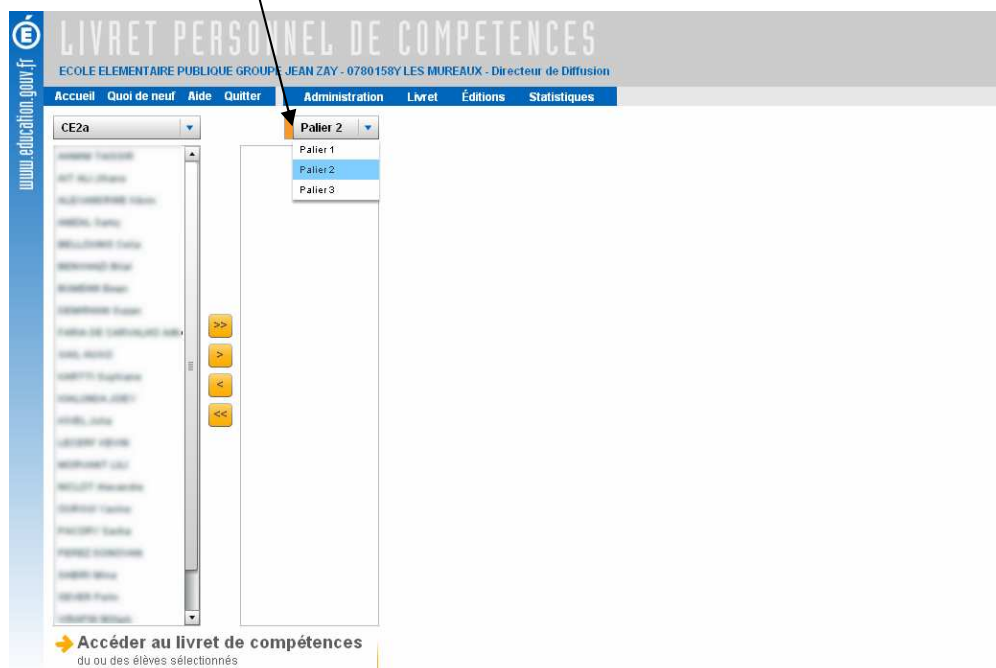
www.education.gouv.fr

LIVRET PERSONNEL DE COMPETENCES

ECOLE ELEMENTAIRE PUBLIQUE GROUPE JEAN ZAY - 0780158Y LES MUREAUX - Directeur de Diffusion

Accueil Quoi de neuf Aide Quitter Administration Livret Éditions Statistiques

CE2a

Palier 2

Palier 1
Palier 2
Palier 3

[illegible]
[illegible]
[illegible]
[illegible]
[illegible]
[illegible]
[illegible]
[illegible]
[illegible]
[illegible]
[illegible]
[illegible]
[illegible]
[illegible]
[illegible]
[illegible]
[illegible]
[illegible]
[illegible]
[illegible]
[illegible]
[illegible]

>>
>
<
<<

Accéder au livret de compétences
du ou des élèves sélectionnés